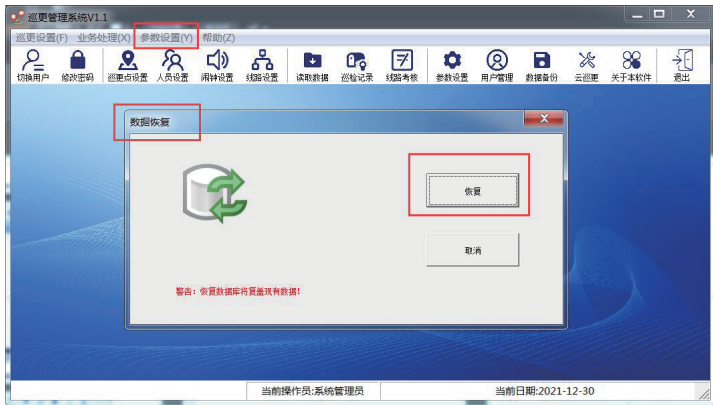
巡更管理系统V1.1

巡更设置(F) 业务处理(X) 参数设置(Y) 帮助(Z)

切换用户 修改密码 巡更点设置 人员设置 闹钟设置 线路设置 读取数据 巡检记录 线路考核 参数设置 用户管理 数据备份 云巡更 关于本软件 退出

数据恢复

恢复

取消

警告：恢复数据库将覆盖现有数据！

当前操作员:系统管理员

当前日期:2021-12-30